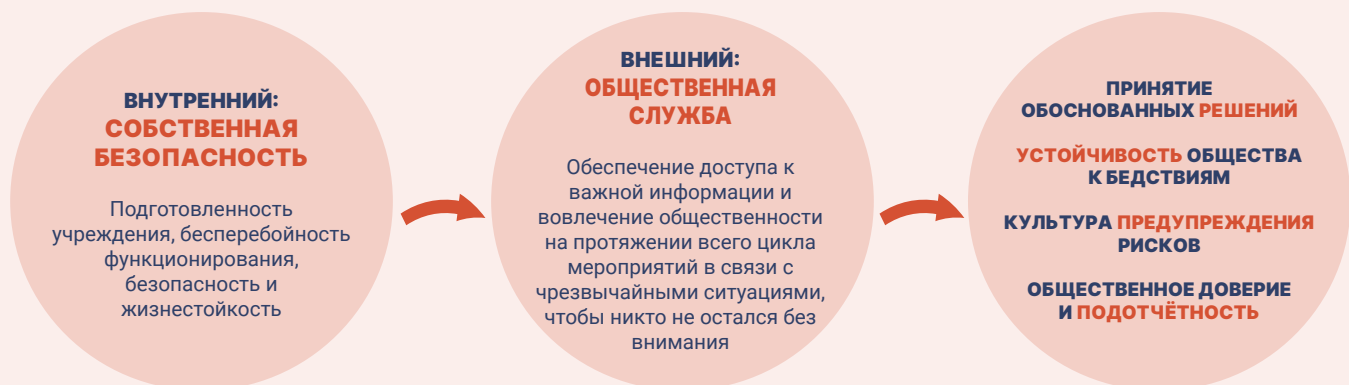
ВНУТРЕННИЙ:
СОБСТВЕННАЯ БЕЗОПАСНОСТЬ

Подготовленность учреждения, бесперебойность функционирования, безопасность и жизнестойкость

ВНЕШНИЙ:
ОБЩЕСТВЕННАЯ СЛУЖБА

Обеспечение доступа к важной информации и вовлечение общественности на протяжении всего цикла мероприятий в связи с чрезвычайными ситуациями, чтобы никто не остался без внимания

ПРИНЯТИЕ ОБОСНОВАННЫХ РЕШЕНИЙ

УСТОЙЧИВОСТЬ ОБЩЕСТВА К БЕДСТВИЯМ

КУЛЬТУРА ПРЕДУПРЕЖДЕНИЯ РИСКОВ

ОБЩЕСТВЕННОЕ ДОВЕРИЕ И ПОДОТЧЁТНОСТЬ